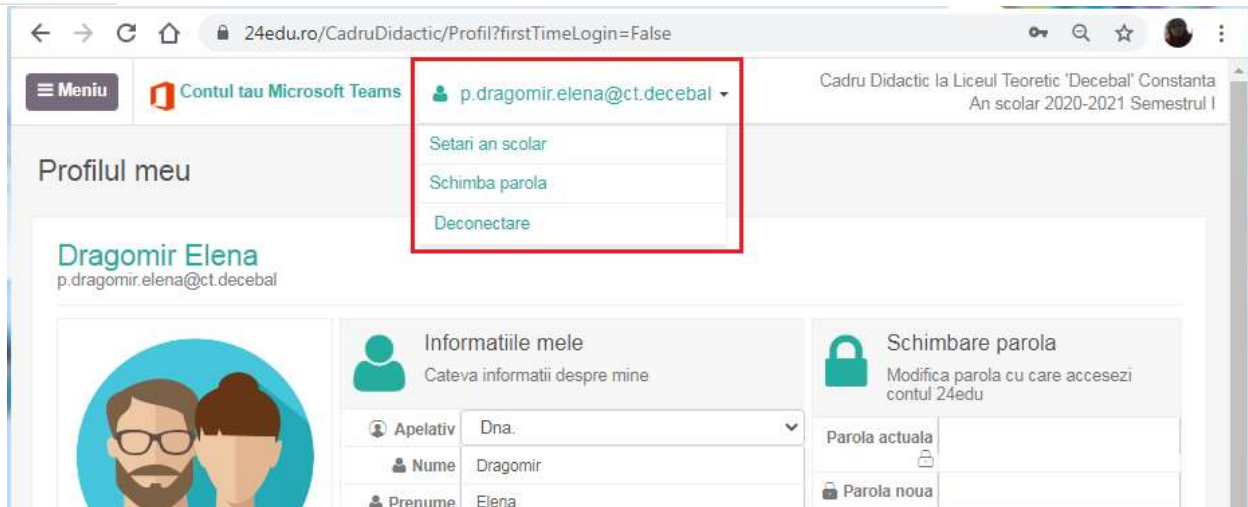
24edu.ro/CadruDidactic/Profil?firstTimeLogin=False

≡ Meniu
Contul tau Microsoft Teams
p.dragomir.elena@ct.decebal
Cadru Didactic la Liceul Teoretic 'Decebal' Constanta
An scolar 2020-2021 Semestrul I

Setari an scolar
Schimba parola
Deconectare

Profilul meu

Dragomir Elena
p.dragomir.elena@ct.decebal

Informatiile mele
Cateva informatii despre mine

| Apelativ | Dna. |
|---|---|
| Nume | Dragomir |
| Prenume | Elena |

Schimbare parola
Modifica parola cu care accesezi contul 24edu

Parola actuala
Parola noua